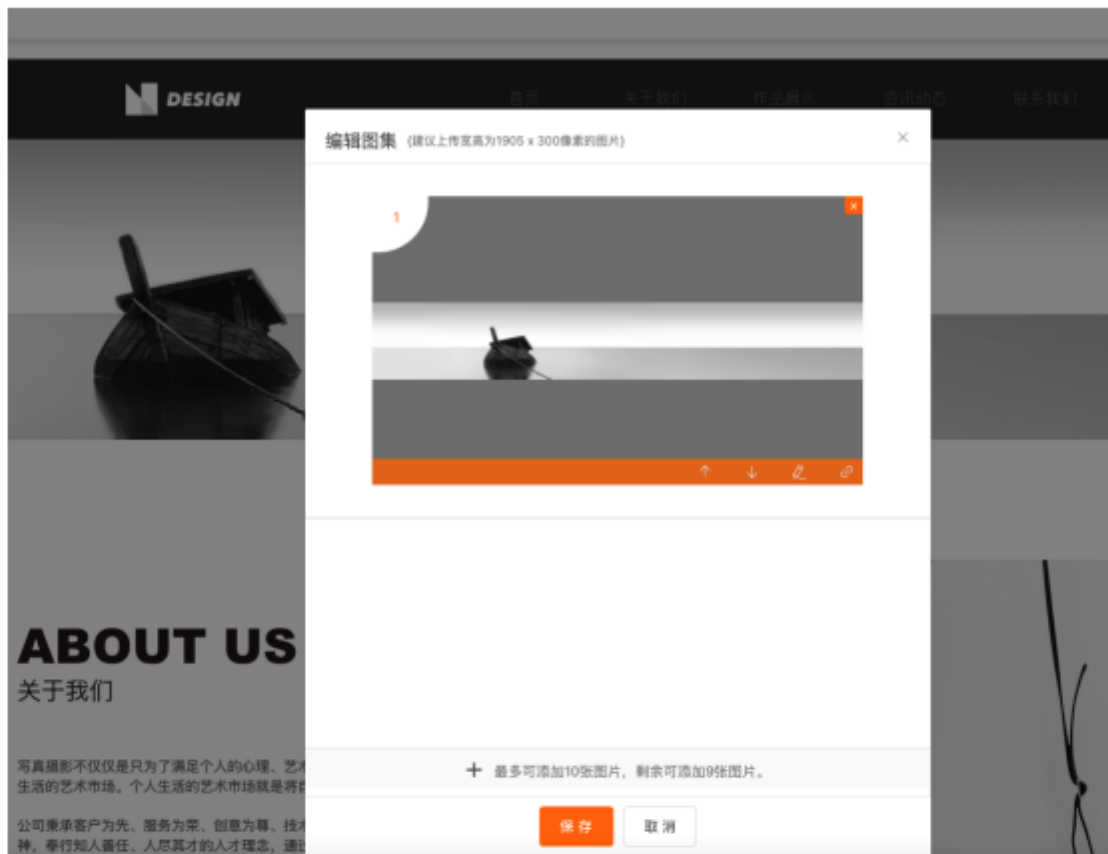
DESIGN

首页 关于我们 作品展示 资讯动态 联系我们

编辑图集 (建议上传宽高为1905 x 300像素的图片)

×

1

×

+ 最多可添加10张图片，剩余可添加9张图片。

保存 取消

ABOUT US
关于我们

写真摄影不仅仅是只为了满足个人的心理、艺术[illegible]
生活的艺术市场。个人生活的艺术市场就是将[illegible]

公司秉承客户为先、服务为荣、创意为尊、技术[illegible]
神，奉行知人善任、人尽其才的人才理念，通过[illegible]